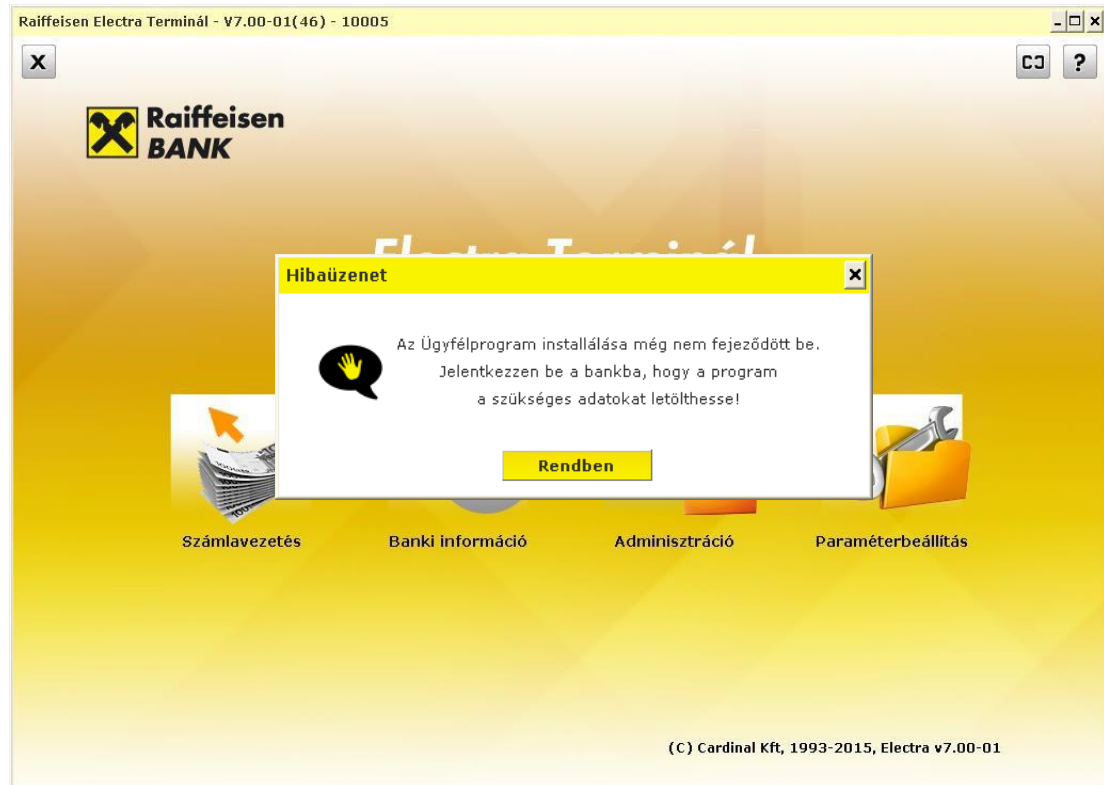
Raiffeisen Electra Terminál - V7.00-01(46) - 10005

X

Raiffeisen BANK

Hibaüzenet

Az Ügyfélprogram installálása még nem fejeződött be. Jelentkezzen be a bankba, hogy a program a szükséges adatokat letölthesse!

Rendben

Számlavezetés

Banki információ

Adminisztráció

Paraméterbeállítás

(C) Cardinal Kft, 1993-2015, Electra v7.00-01